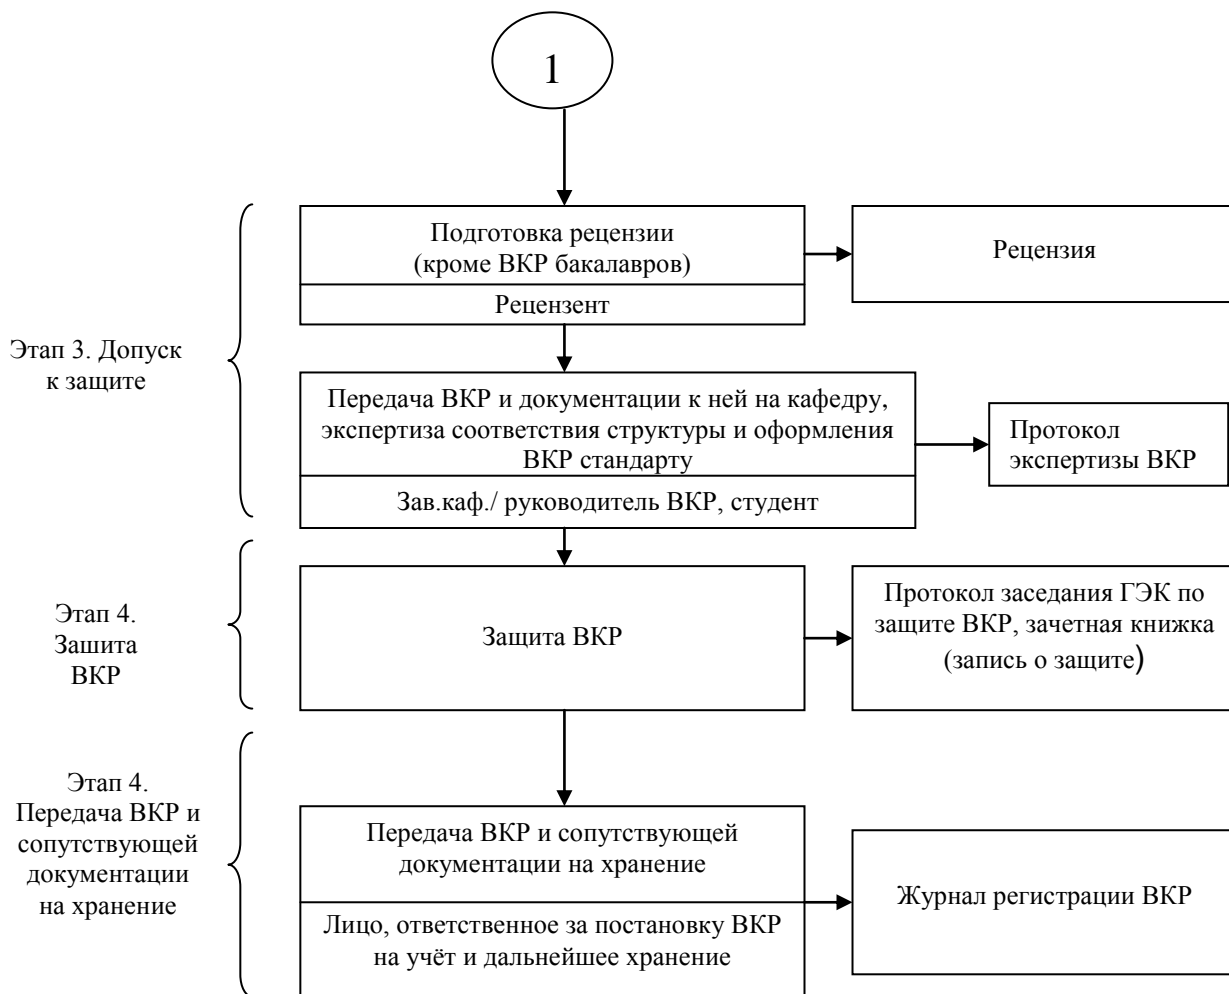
1

Этап 3. Допуск к защите

Подготовка рецензии (кроме ВКР бакалавров)

Рецензент

Рецензия

Передача ВКР и документации к ней на кафедру, экспертиза соответствия структуры и оформления ВКР стандарту

Зав.каф./ руководитель ВКР, студент

Протокол экспертизы ВКР

Этап 4. Зашита ВКР

Защита ВКР

Протокол заседания ГЭК по защите ВКР, зачетная книжка (запись о защите)

Этап 4. Передача ВКР и сопутствующей документации на хранение

Передача ВКР и сопутствующей документации на хранение

Лицо, ответственное за постановку ВКР на учёт и дальнейшее хранение

Журнал регистрации ВКР